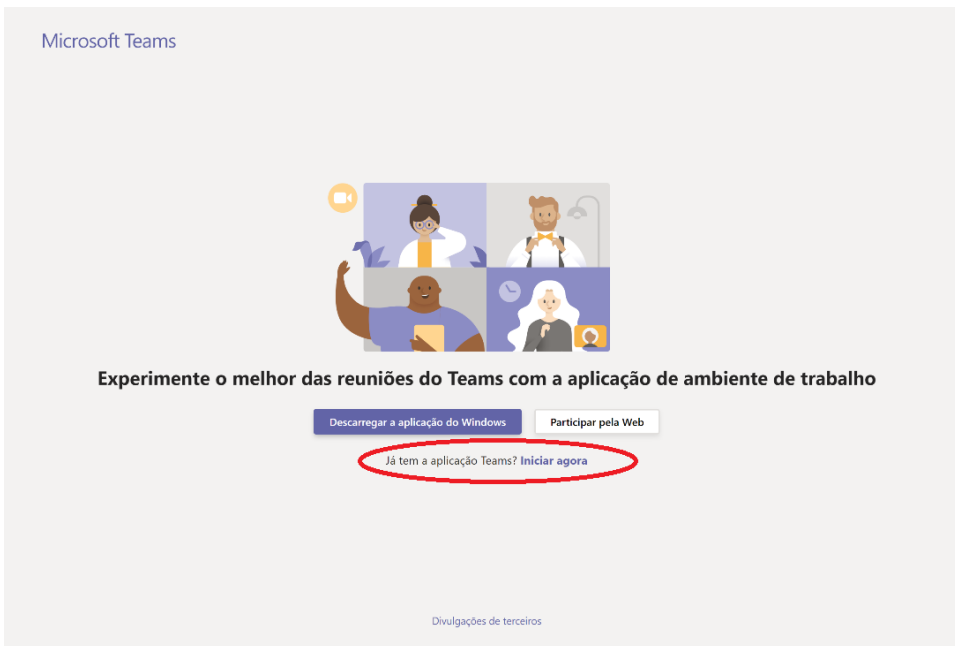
Microsoft Teams

Experimente o melhor das reuniões do Teams com a aplicação de ambiente de trabalho

Descarregar a aplicação do Windows

Participar pela Web

Já tem a aplicação Teams? Iniciar agora

Divulgações de terceiros